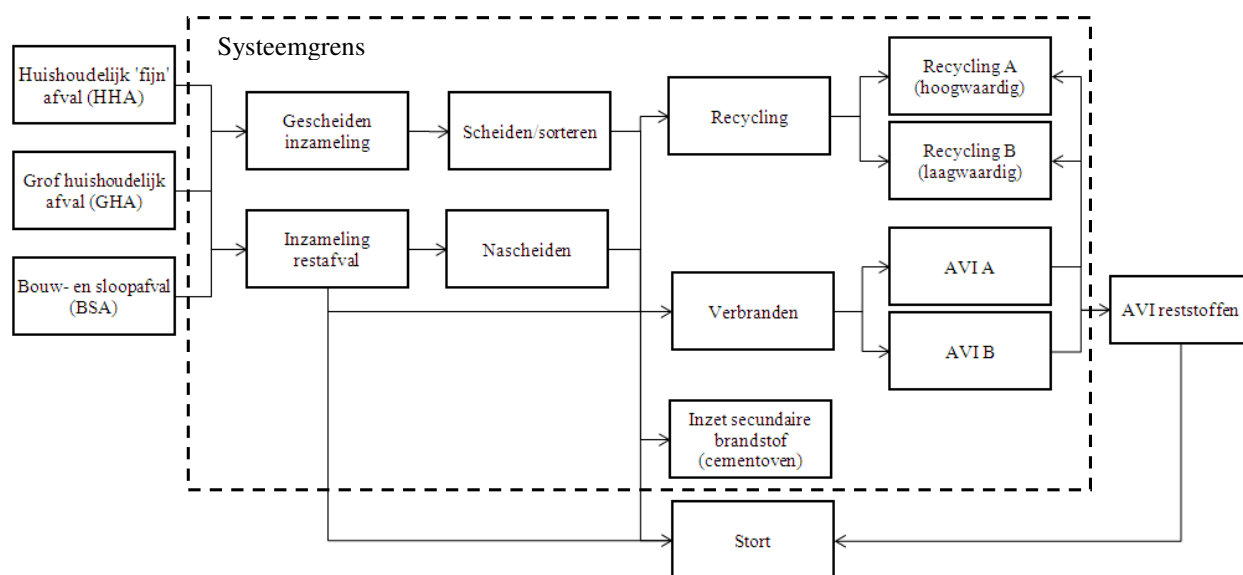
Systeemgrens

Huishoudelijk 'fijn' afval (HHA)

Grof huishoudelijk afval (GHA)

Bouw- en sloopafval (BSA)

Gescheiden inzameling

Scheiden/sorteren

Recycling

Recycling A (hoogwaardig)

Recycling B (laagwaardig)

Inzameling restafval

Nascheiden

AVI A

Verbranden

AVI B

AVI reststoffen

Inzet secundaire brandstof (cementoven)

Stort